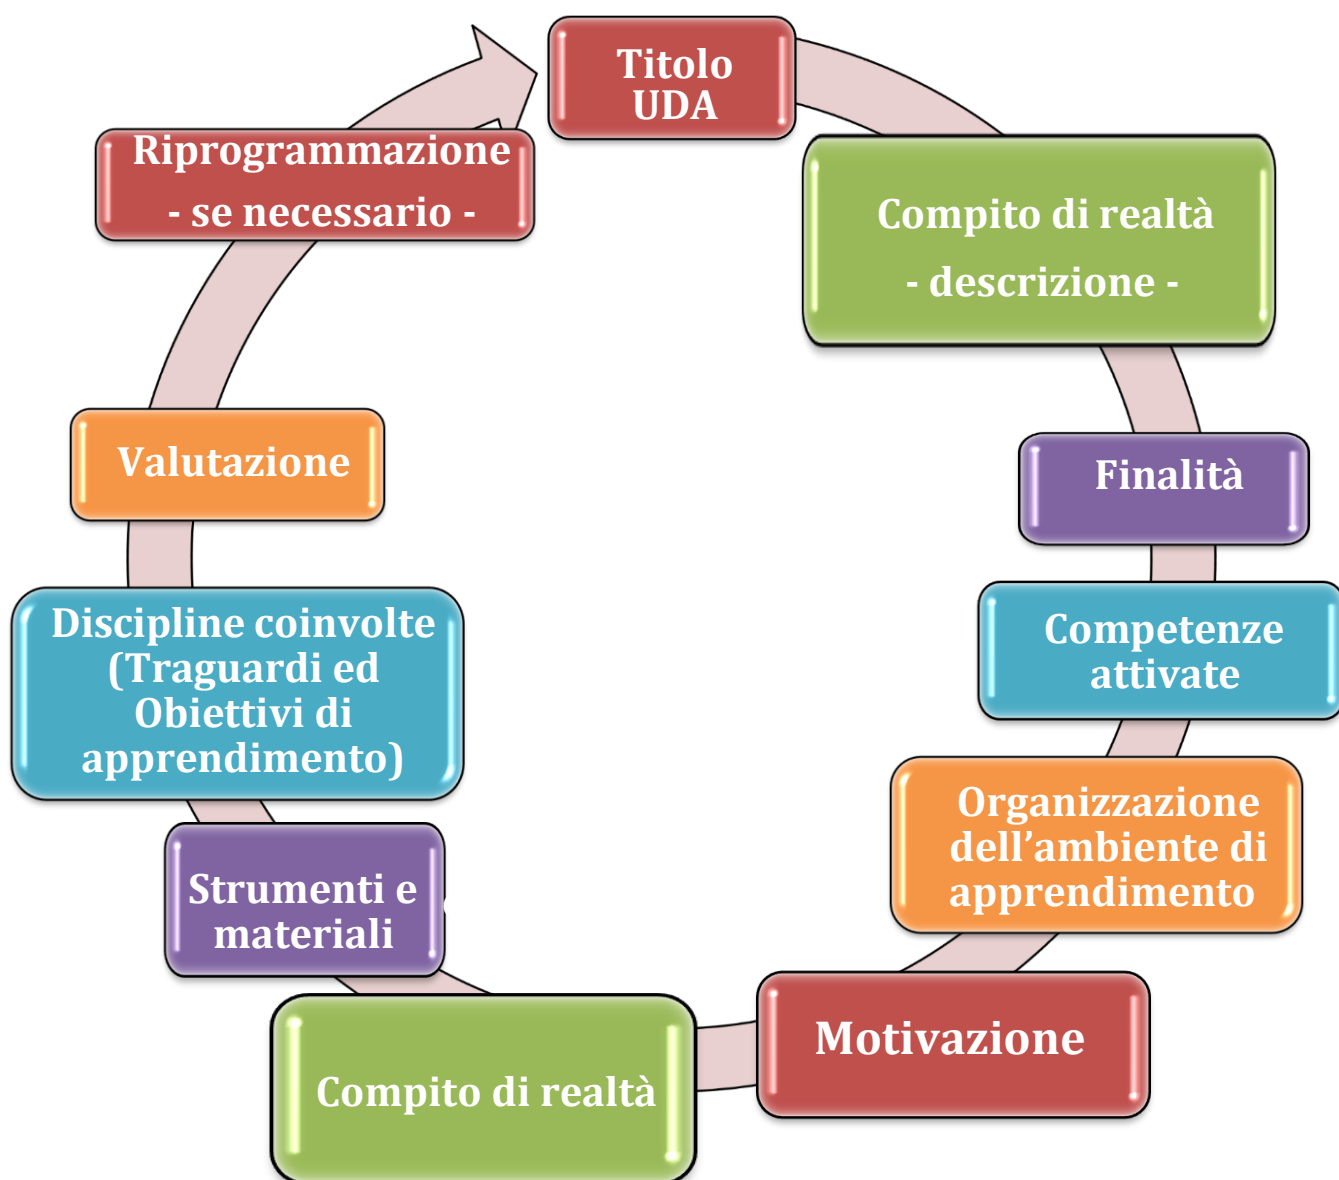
Titolo UDA

Compito di realtà
- descrizione -

Finalità

Competenze attivate

Organizzazione dell’ambiente di apprendimento

Motivazione

Compito di realtà

Strumenti e materiali

Discipline coinvolte (Traguardi ed Obiettivi di apprendimento)

Valutazione

Riprogrammazione
- se necessario -